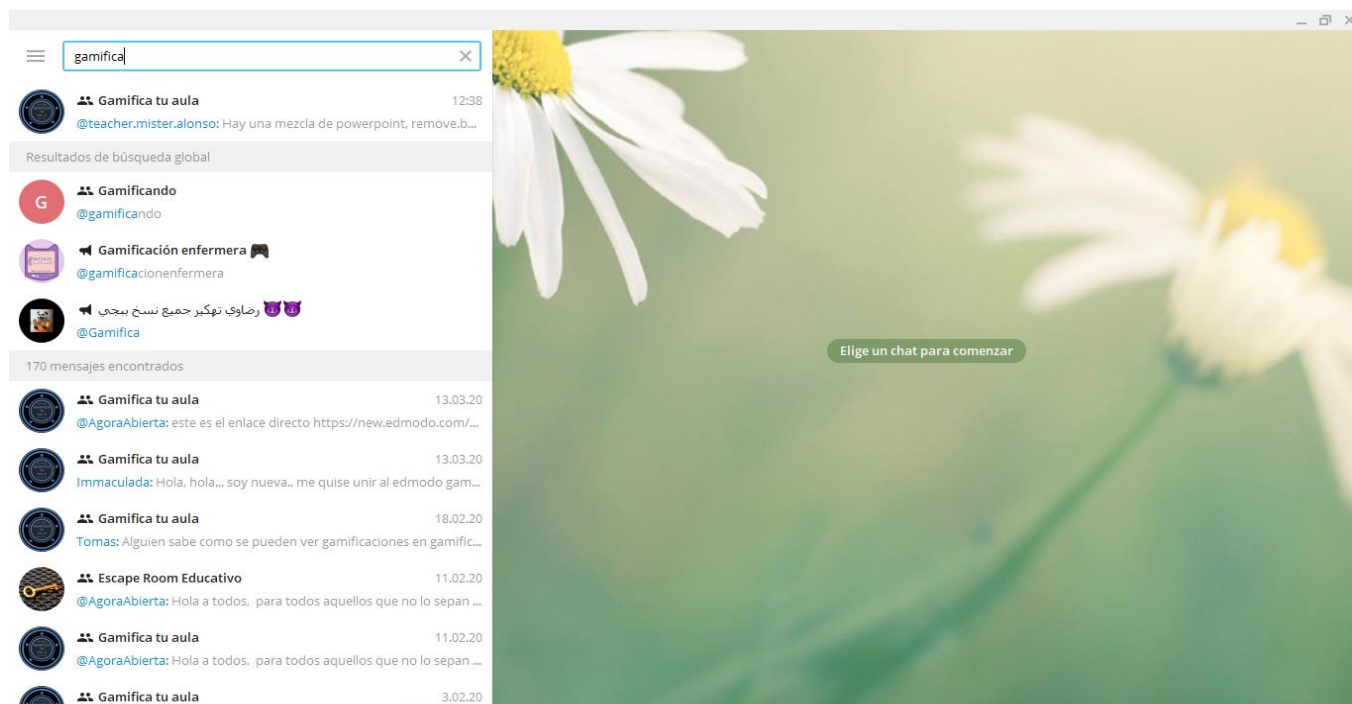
gamifica

Gamifica tu aula 12:38
@teacher.mister.alonso: Hay una mezcla de powerpoint, remove.b...

Resultados de búsqueda global

G
Gamificando
@gamificando

Gamificación enfermera
@gamificacionenfermera

رضاوي تهكير جميع نسخ ببجي
@Gamifica

170 mensajes encontrados

Gamifica tu aula 13.03.20
@AgoraAbierta: este es el enlace directo https://new.edmodo.com/...

Gamifica tu aula 13.03.20
Immaculada: Hola, hola... soy nueva.. me quise unir al edmodo gam...

Gamifica tu aula 18.02.20
Tomas: Alguien sabe como se pueden ver gamificaciones en gamific...

Escape Room Educativo 11.02.20
@AgoraAbierta: Hola a todos, para todos aquellos que no lo sepan ...

Gamifica tu aula 11.02.20
@AgoraAbierta: Hola a todos, para todos aquellos que no lo sepan ...

Gamifica tu aula 3.02.20

Elige un chat para comenzar